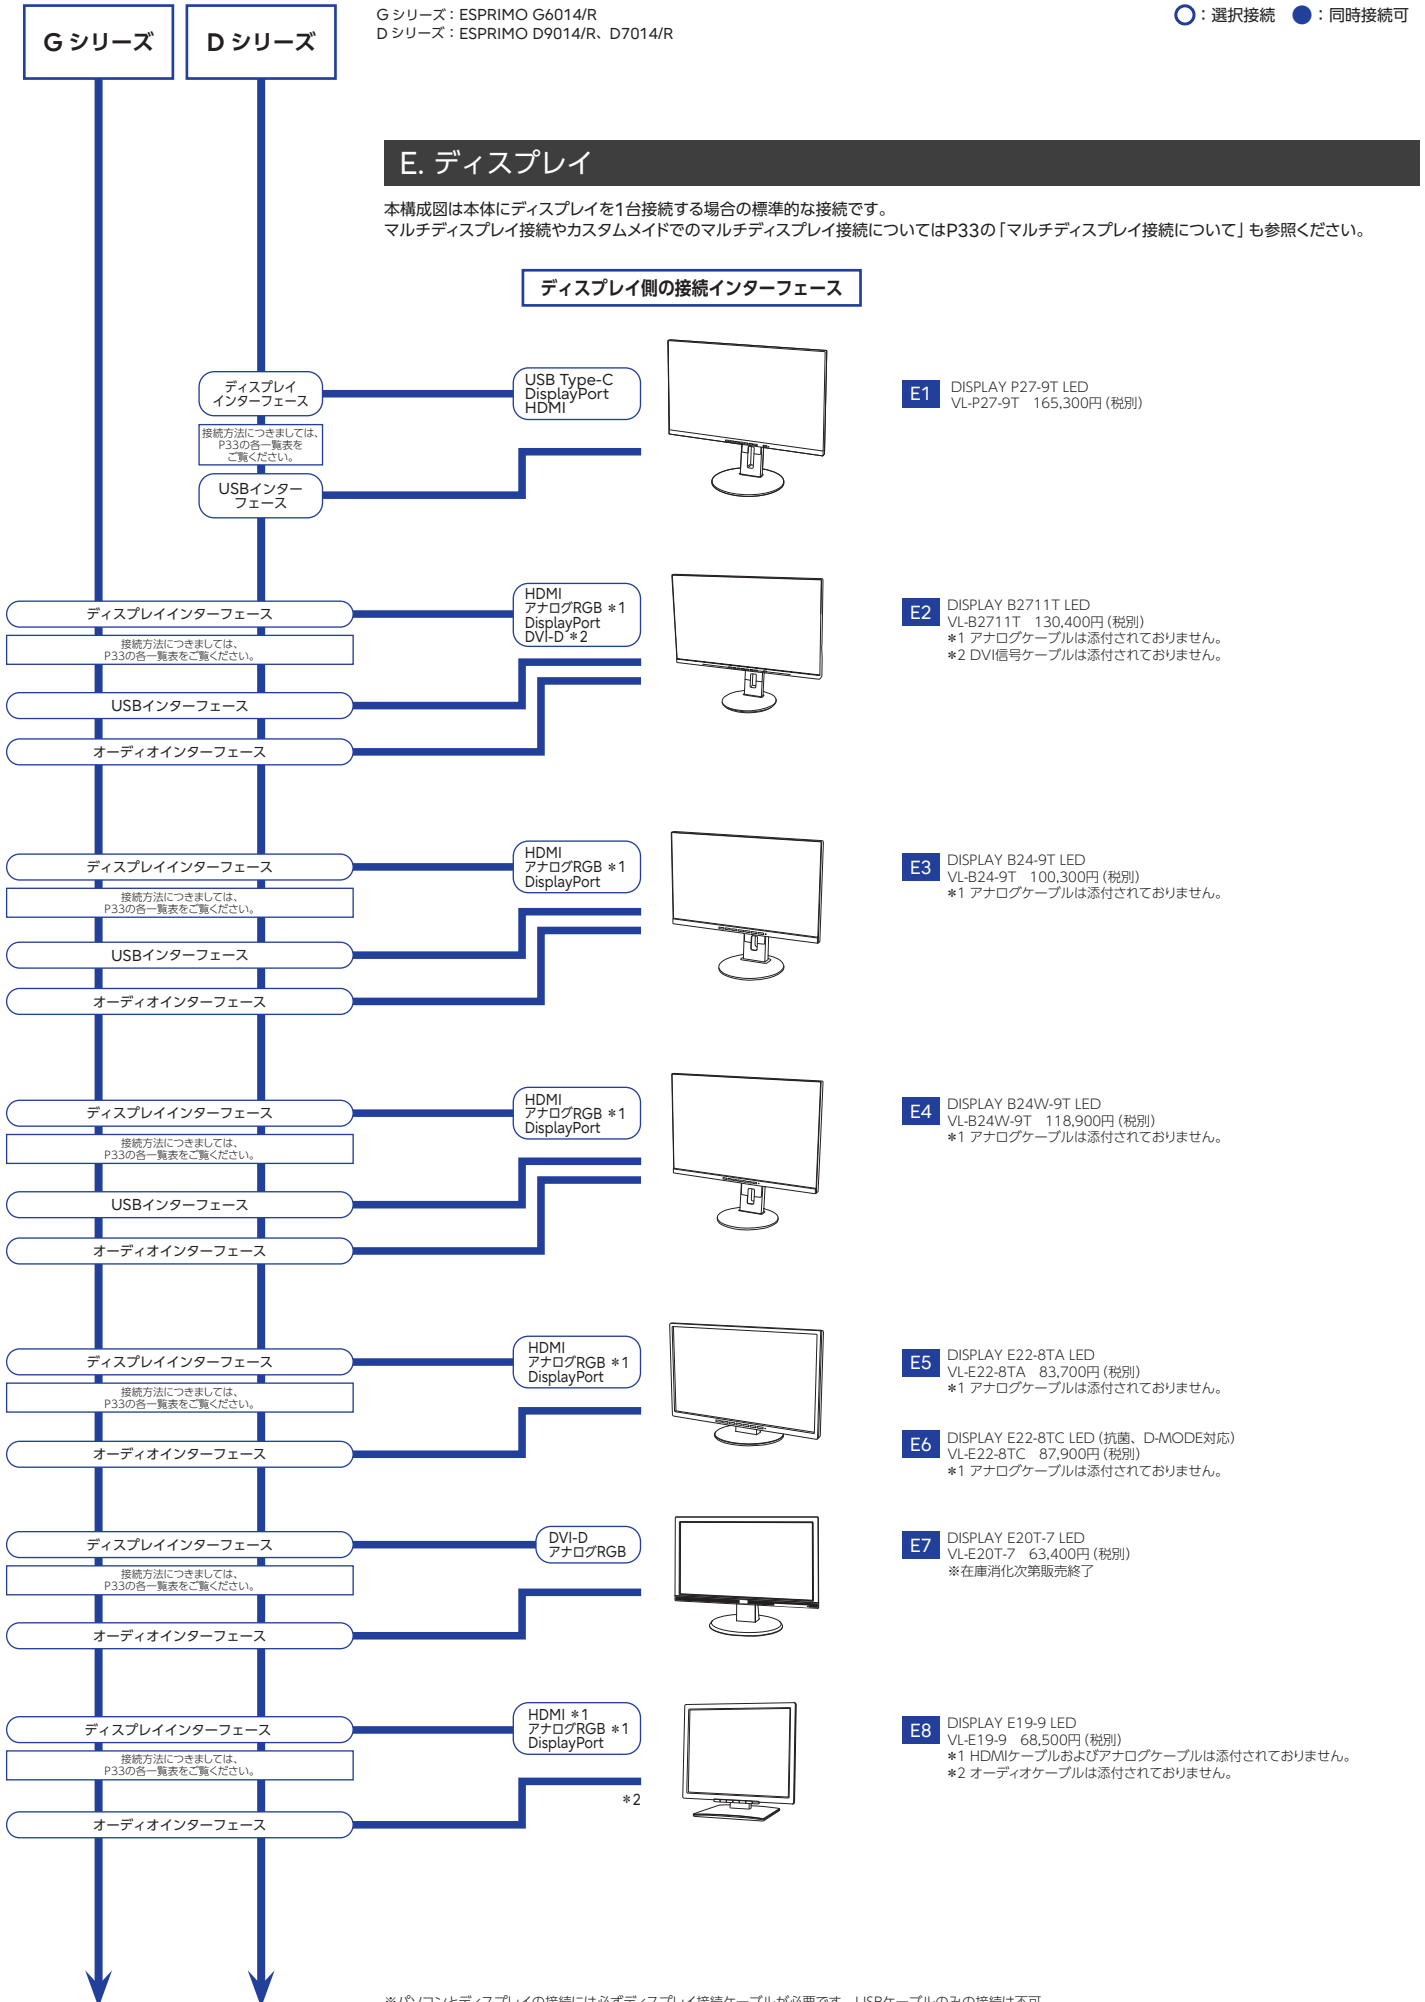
G シリーズ
D シリーズ

G シリーズ：ESPRIMO G6014/R
D シリーズ：ESPRIMO D9014/R、D7014/R

○：選択接続 ●：同時接続可

E. ディスプレイ

本構成図は本体にディスプレイを1台接続する場合の標準的な接続です。
マルチディスプレイ接続やカスタムメイドでのマルチディスプレイ接続についてはP33の「マルチディスプレイ接続について」も参照ください。

ディスプレイ側の接続インターフェース

ディスプレイインターフェース
接続方法につきましては、P33の各一覧表をご覧ください。
USBインターフェース

USB Type-C
DisplayPort
HDMI

E1 DISPLAY P27-9T LED
VL-P27-9T 165,300円（税別）

ディスプレイインターフェース
接続方法につきましては、P33の各一覧表をご覧ください。
USBインターフェース
オーディオインターフェース

HDMI
アナログRGB ＊1
DisplayPort
DVI-D ＊2

E2 DISPLAY B2711T LED
VL-B2711T 130,400円（税別）
＊1 アナログケーブルは添付されておりません。
＊2 DVI信号ケーブルは添付されておりません。

ディスプレイインターフェース
接続方法につきましては、P33の各一覧表をご覧ください。
USBインターフェース
オーディオインターフェース

HDMI
アナログRGB ＊1
DisplayPort

E3 DISPLAY B24-9T LED
VL-B24-9T 100,300円（税別）
＊1 アナログケーブルは添付されておりません。

ディスプレイインターフェース
接続方法につきましては、P33の各一覧表をご覧ください。
USBインターフェース
オーディオインターフェース

HDMI
アナログRGB ＊1
DisplayPort

E4 DISPLAY B24W-9T LED
VL-B24W-9T 118,900円（税別）
＊1 アナログケーブルは添付されておりません。

ディスプレイインターフェース
接続方法につきましては、P33の各一覧表をご覧ください。
オーディオインターフェース

HDMI
アナログRGB ＊1
DisplayPort

E5 DISPLAY E22-8TA LED
VL-E22-8TA 83,700円（税別）
＊1 アナログケーブルは添付されておりません。

E6 DISPLAY E22-8TC LED（抗菌、D-MODE対応）
VL-E22-8TC 87,900円（税別）
＊1 アナログケーブルは添付されておりません。

ディスプレイインターフェース
接続方法につきましては、P33の各一覧表をご覧ください。
オーディオインターフェース

DVI-D
アナログRGB

E7 DISPLAY E20T-7 LED
VL-E20T-7 63,400円（税別）
※在庫消化次第販売終了

ディスプレイインターフェース
接続方法につきましては、P33の各一覧表をご覧ください。
オーディオインターフェース

HDMI ＊1
アナログRGB ＊1
DisplayPort
＊2

E8 DISPLAY E19-9 LED
VL-E19-9 68,500円（税別）
＊1 HDMIケーブルおよびアナログケーブルは添付されておりません。
＊2 オーディオケーブルは添付されておりません。

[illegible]